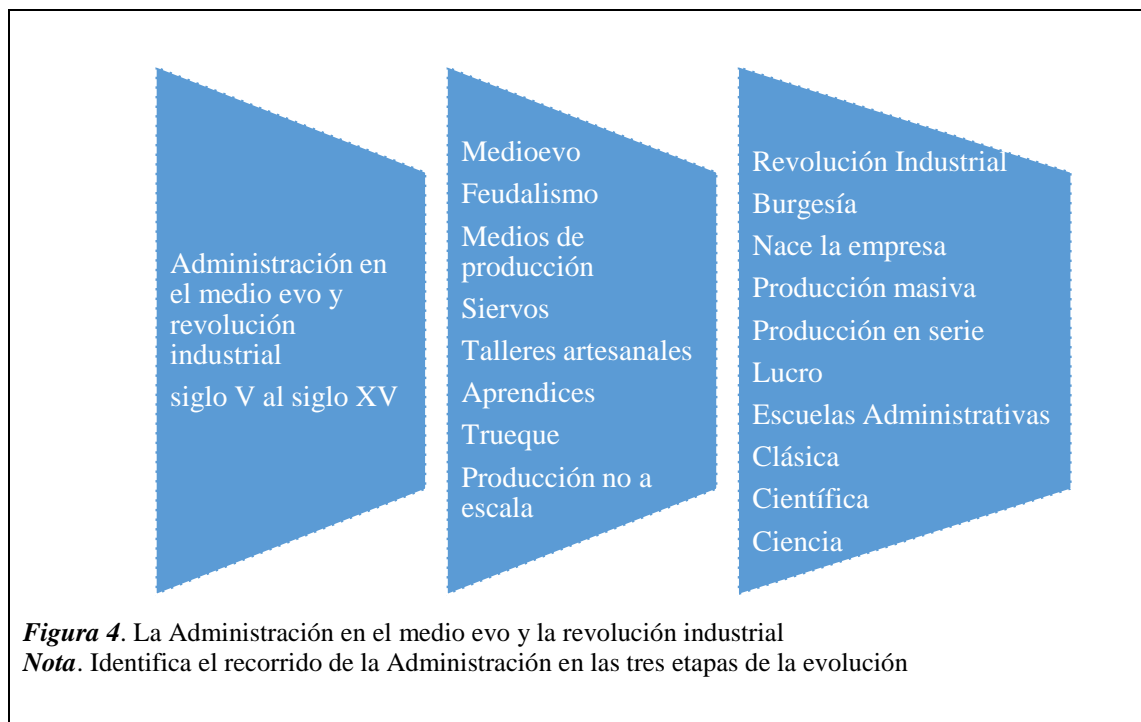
Administración en el medio evo y revolución industrial

siglo V al siglo XV

Medioevo

Feudalismo

Medios de producción

Siervos

Talleres artesanales

Aprendices

Trueque

Producción no a escala

Revolución Industrial

Burgesía

Nace la empresa

Producción masiva

Producción en serie

Lucro

Escuelas Administrativas

Clásica

Científica

Ciencia

***Figura 4***. La Administración en el medio evo y la revolución industrial
***Nota***. Identifica el recorrido de la Administración en las tres etapas de la evolución